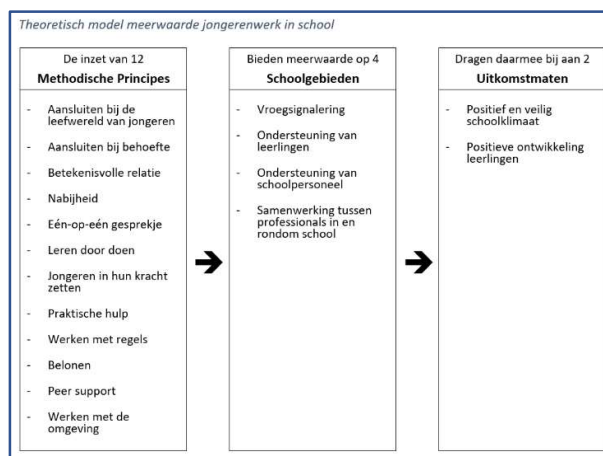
Theoretisch model meerwaarde jongerenwerk in school

De inzet van 12
**Methodische Principes**

- Aansluiten bij de leefwereld van jongeren
- Aansluiten bij behoefte
- Betekenisvolle relatie
- Nabijheid
- Eén-op-één gesprekje
- Leren door doen
- Jongeren in hun kracht zetten
- Praktische hulp
- Werken met regels
- Belonen
- Peer support
- Werken met de omgeving

Bieden meerwaarde op 4
**Schoolgebieden**

- Vroegsignalering
- Ondersteuning van leerlingen
- Ondersteuning van schoolpersoneel
- Samenwerking tussen professionals in en rondom school

Dragen daarmee bij aan 2
**Uitkomstmaten**

- Positief en veilig schoolklimaat
- Positieve ontwikkeling leerlingen